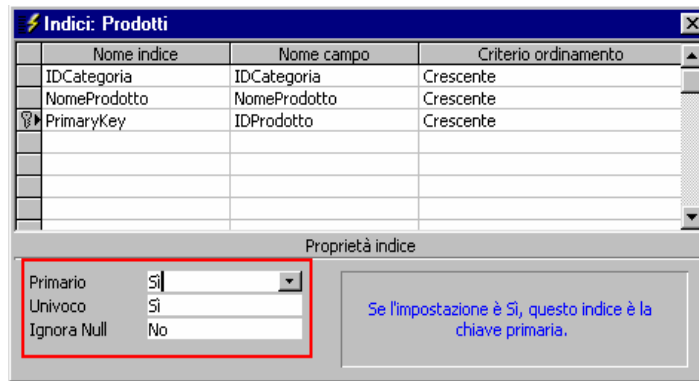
Indici: Prodotti

| Nome indice | Nome campo | Criterio ordinamento |
|---|---|---|
| IDCategoria | IDCategoria | Crescente |
| NomeProdotto | NomeProdotto | Crescente |
| PrimaryKey | IDProdotto | Crescente |

Proprietà indice

Primario Sì
Univoco Sì
Ignora Null No

Se l'impostazione è Sì, questo indice è la chiave primaria.